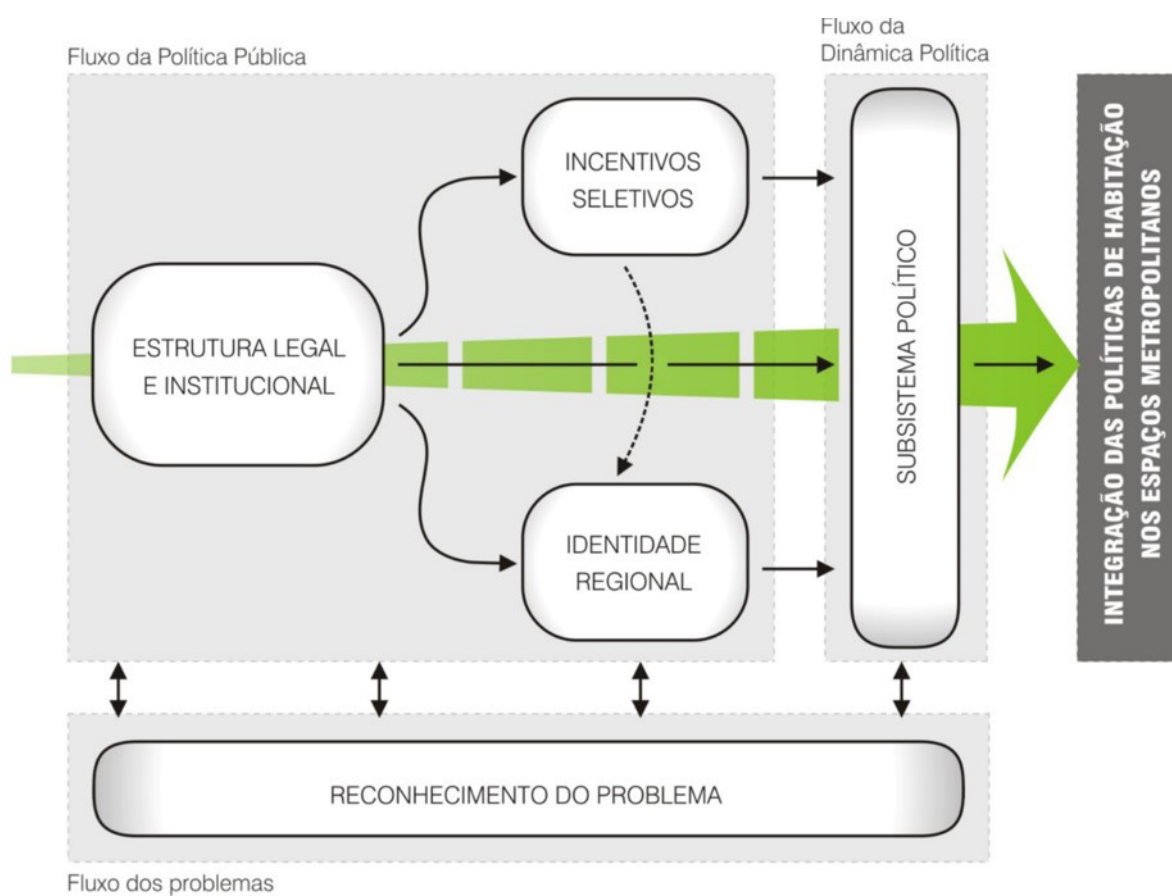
Fluxo da Política Pública

Fluxo da Dinâmica Política

INCENTIVOS SELETIVOS

ESTRUTURA LEGAL E INSTITUCIONAL

SUBSISTEMA POLÍTICO

INTEGRAÇÃO DAS POLÍTICAS DE HABITAÇÃO NOS ESPAÇOS METROPOLITANOS

IDENTIDADE REGIONAL

RECONHECIMENTO DO PROBLEMA

Fluxo dos problemas